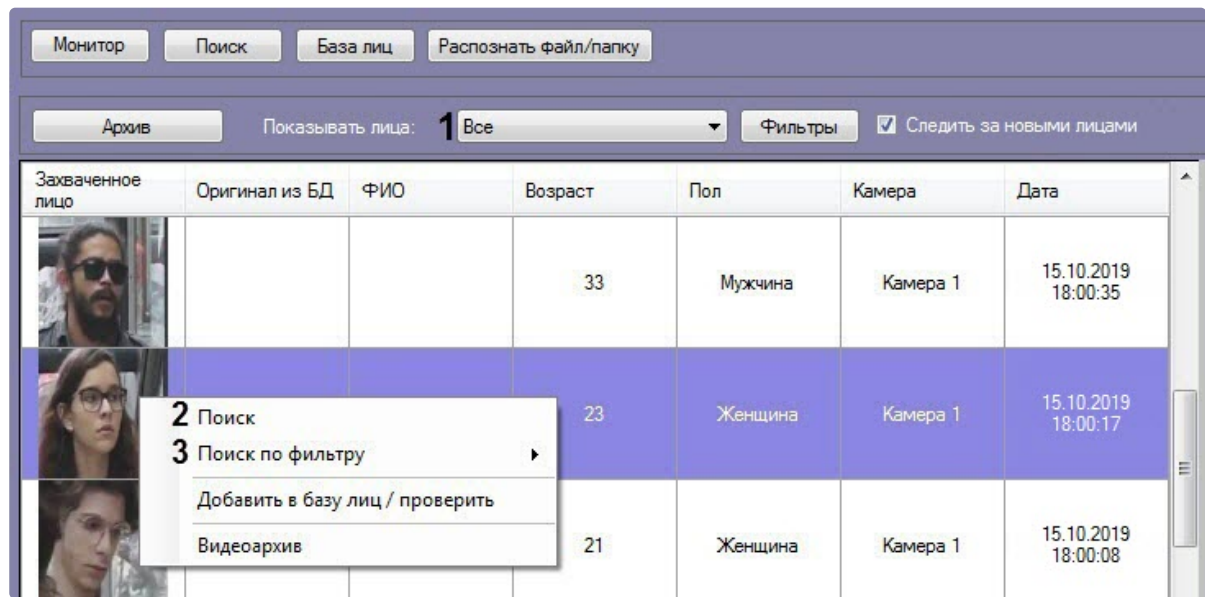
Монитор Поиск База лиц Распознать файл/папку

Архив Показывать лица: 1 Все Фильтры Следить за новыми лицами

| Захваченное лицо | Оригинал из БД | ФИО | Возраст | Пол | Камера | Дата |
|---|---|---|---|---|---|---|
| | | | 33 | Мужчина | Камера 1 | 15.10.2019 18:00:35 |
| | | | 23 | Женщина | Камера 1 | 15.10.2019 18:00:17 |
| | | | 21 | Женщина | Камера 1 | 15.10.2019 18:00:08 |

2 Поиск
3 Поиск по фильтру
Добавить в базу лиц / проверить
Видеоархив